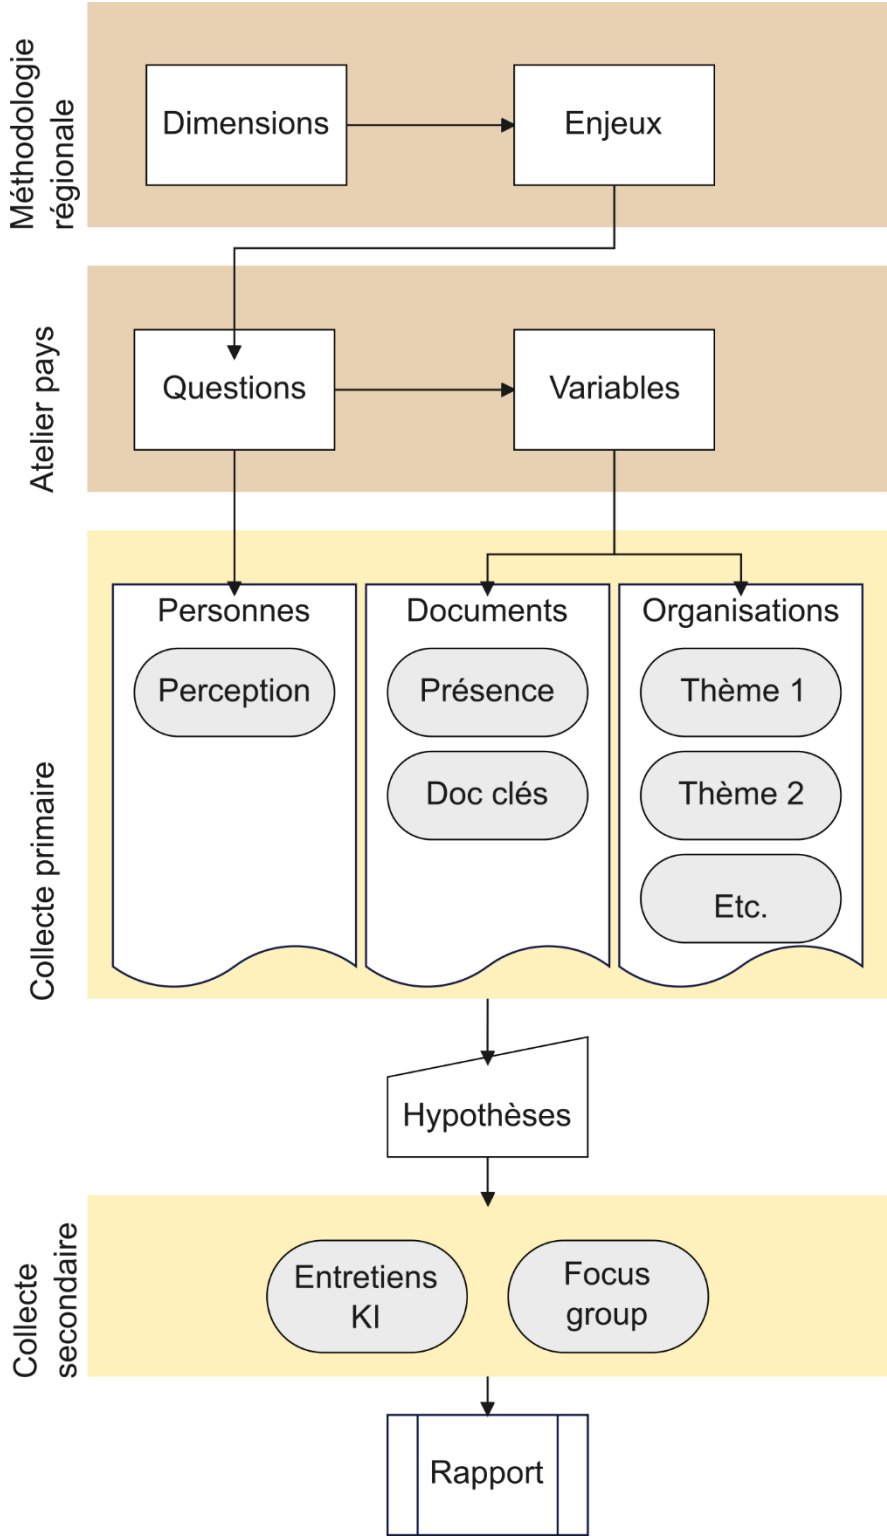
Méthodologie régionale

Dimensions

Enjeux

Atelier pays

Questions

Variables

Collecte primaire

Personnes

Perception

Documents

Présence

Doc clés

Organisations

Thème 1

Thème 2

Etc.

Hypothèses

Collecte secondaire

Entretiens KI

Focus group

Rapport